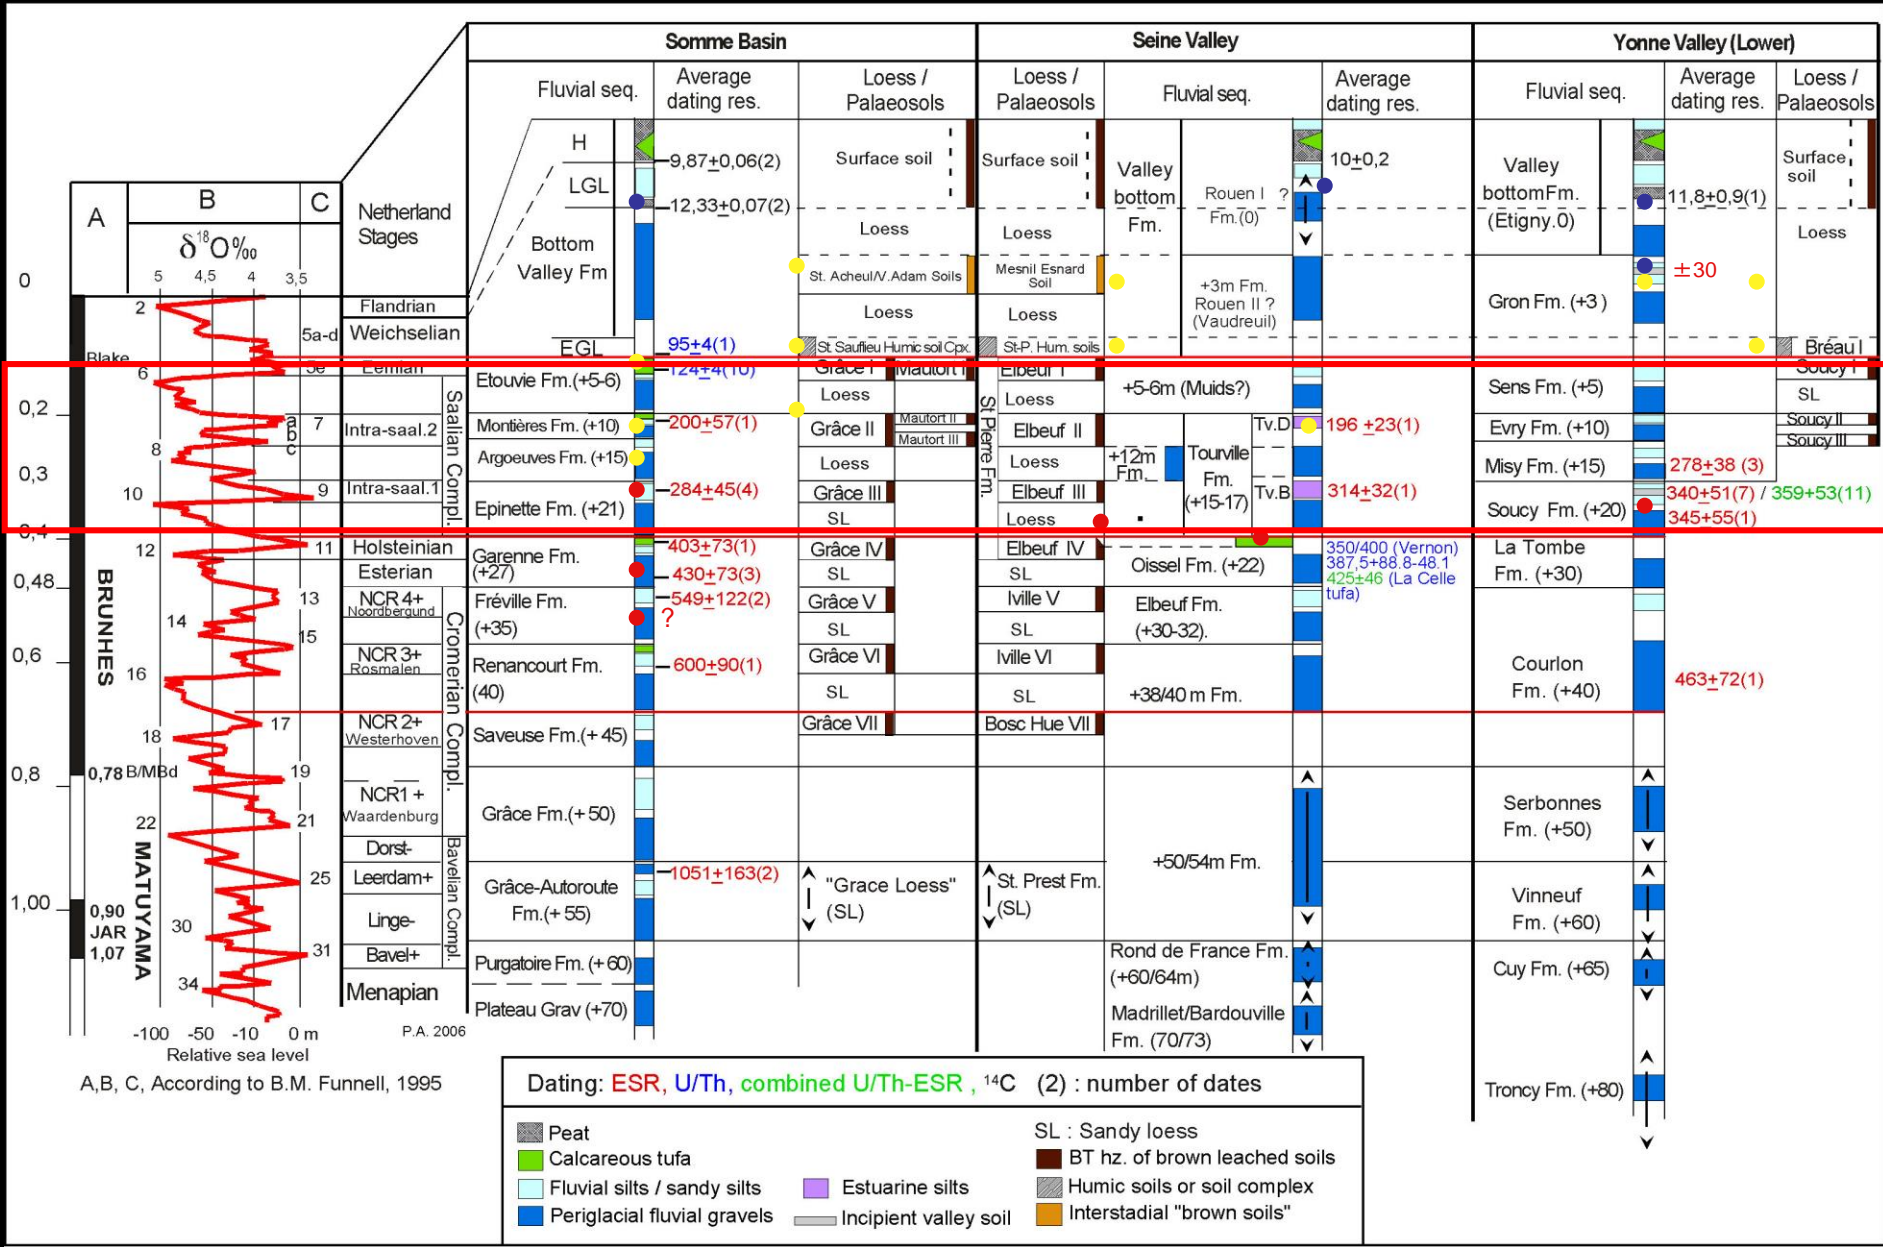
Somme Basin

Seine Valley

Yonne Valley (Lower)

A

B

C

$\delta^{18}O‰$

5 4,5 4 3,5

Netherland Stages

Fluvial seq.

Average dating res.

Loess / Palaeosols

Loess / Palaeosols

Fluvial seq.

Average dating res.

Fluvial seq.

Average dating res.

Loess / Palaeosols

0

0,2

0,3

0,4

0,48

0,6

0,8

1,00

Blake

BRUNHES

0,78 B/MBd

MATUYAMA

0,90 JAR 1,07

2

5a-d

5e

6

7

a b c

8

9

10

11

12

13

14

15

16

17

18

19

21

22

25

30

31

34

Flandrian

Weichselian

Eemian

Intra-saal.2

Intra-saal.1

Saalian Compl.

Holsteinian

Esterian

NCR 4+ Noordbergund

NCR 3+ Rosmalen

NCR 2+ Westerhoven

NCR1 + Waardenburg

Cromerian Compl.

Dorst-

Leerdam+

Linge-

Bavel+

Bavelian Compl.

Menapian

-100 -50 -10 0 m

Relative sea level

P.A. 2006

A,B, C, According to B.M. Funnell, 1995

H

LGL

Bottom Valley Fm

EGL

Etouvie Fm.(+5-6)

Montières Fm. (+10)

Argoeuves Fm. (+15)

Epinette Fm. (+21)

Garenne Fm. (+27)

Fréville Fm. (+35)

Renancourt Fm. (40)

Saveuse Fm.(+ 45)

Grâce Fm.(+ 50)

Grâce-Autoroute Fm.(+ 55)

Purgatoire Fm. (+ 60)

Plateau Grav (+70)

9,87+0,06(2)

12,33+0,07(2)

95+4(1)

124+4(10)

200+57(1)

284+45(4)

403+73(1)

430+73(3)

549+122(2)

?

600+90(1)

1051+163(2)

Surface soil

Loess

St. Acheul/V. Adam Soils

Loess

St. Saufieu Humic soil Cpx.

Grâce I

Mautort I

Loess

Grâce II

Mautort II

Mautort III

Loess

Grâce III

SL

Grâce IV

SL

Grâce V

SL

Grâce VI

SL

Grâce VII

"Grace Loess" (SL)

Surface soil

Loess

Mesnil Esnard Soil

Loess

St-P. Hum. soils

Elbeuf I

Loess

Elbeuf II

Loess

Elbeuf III

Loess

St Pierre Fm.

Elbeuf IV

SL

Iville V

SL

Iville VI

SL

Bosc Hue VII

St. Prest Fm. (SL)

Valley bottom Fm.

Rouen I ? Fm.(0)

+3m Fm. Rouen II ? (Vaudreuil)

+5-6m (Muids?)

+12m Fm.

Tourville Fm. (+15-17)

Tv.D

Tv.B

Oissel Fm. (+22)

Elbeuf Fm. (+30-32).

+38/40 m Fm.

+50/54m Fm.

Rond de France Fm. (+60/64m)

Madrillet/Bardouville Fm. (70/73)

10+0,2

196 +23(1)

314+32(1)

350/400 (Vernon)
387,5+88.8-48.1
425±46 (La Celle tufa)

Valley bottomFm. (Etigny.0)

Gron Fm. (+3 )

Sens Fm. (+5)

Evry Fm. (+10)

Misy Fm. (+15)

Soucy Fm. (+20)

La Tombe Fm. (+30)

Courlon Fm. (+40)

Serbonnes Fm. (+50)

Vinneuf Fm. (+60)

Cuy Fm. (+65)

Troncy Fm. (+80)

11,8+0,9(1)

±30

278+38 (3)

340+51(7) / 359+53(11)

345+55(1)

463+72(1)

Surface soil

Loess

Bréau I

Soucy I

SL

Soucy II

Soucy III

Dating: ESR, U/Th, combined U/Th-ESR , $^{14}C$ (2) : number of dates

Peat

Calcareous tufa

Fluvial silts / sandy silts

Periglacial fluvial gravels

Estuarine silts

Incipient valley soil

SL : Sandy loess

BT hz. of brown leached soils

Humic soils or soil complex

Interstadial "brown soils"